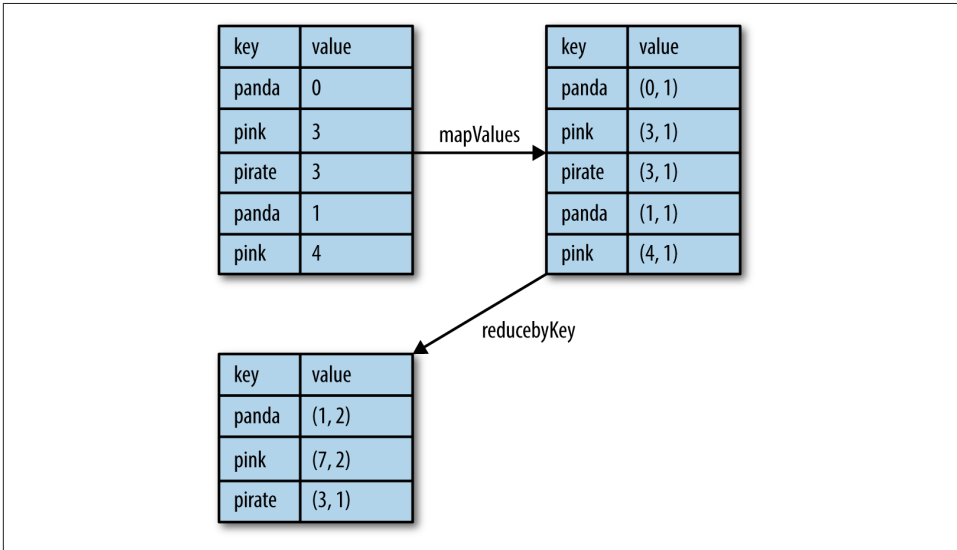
| key | value |
|---|---|
| panda | 0 |
| pink | 3 |
| pirate | 3 |
| panda | 1 |
| pink | 4 |

mapValues

| key | value |
|---|---|
| panda | (0, 1) |
| pink | (3, 1) |
| pirate | (3, 1) |
| panda | (1, 1) |
| pink | (4, 1) |

reducebyKey

| key | value |
|---|---|
| panda | (1, 2) |
| pink | (7, 2) |
| pirate | (3, 1) |